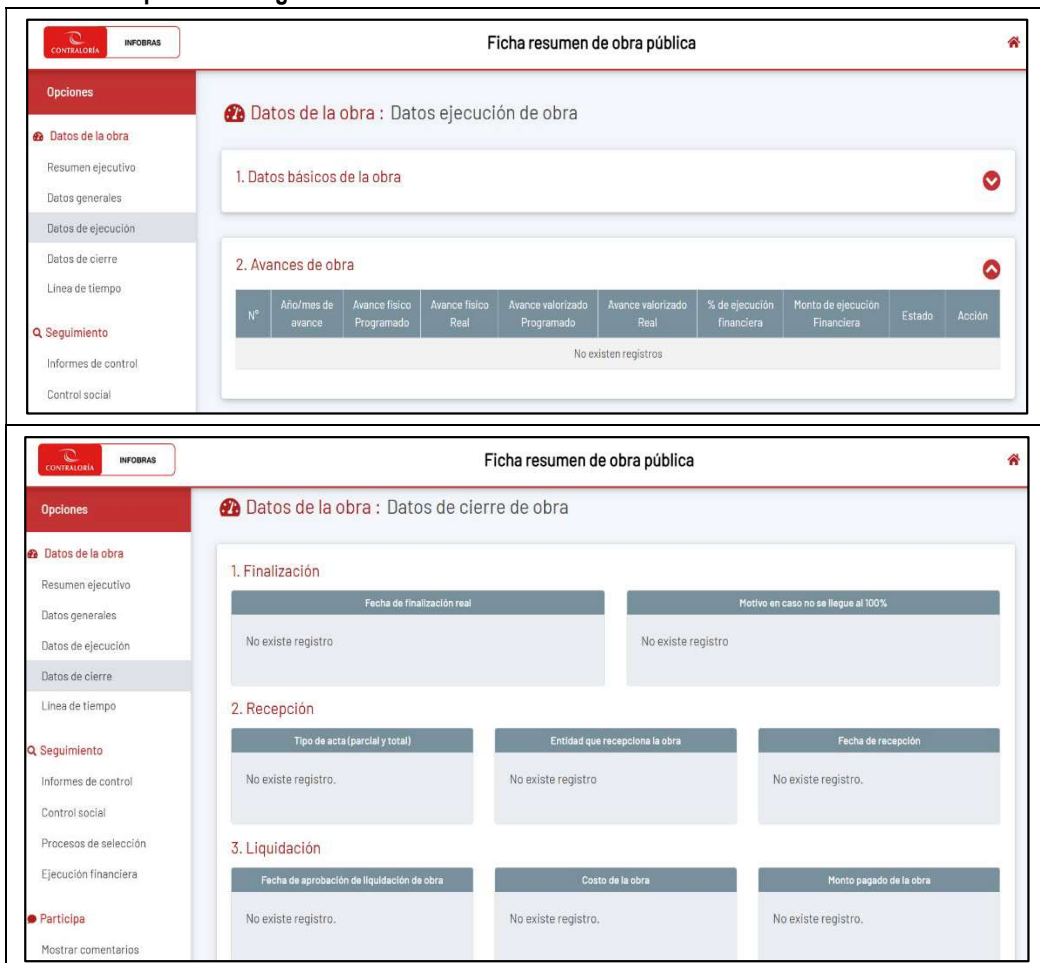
CONTRALORÍA INFOBRAS

Ficha resumen de obra pública

Opciones

Datos de la obra

Resumen ejecutivo

Datos generales

Datos de ejecución

Datos de cierre

Linea de tiempo

Seguimiento

Informes de control

Control social

Datos de la obra : Datos ejecución de obra

1. Datos básicos de la obra

2. Avances de obra

| N° | Año/mes de avance | Avance físico Programado | Avance físico Real | Avance valorizado Programado | Avance valorizado Real | % de ejecución financiera | Monto de ejecución Financiera | Estado | Acción |
|---|---|---|---|---|---|---|---|---|---|
| No existen registros | | | | | | | | | |

CONTRALORÍA INFOBRAS

Ficha resumen de obra pública

Opciones

Datos de la obra

Resumen ejecutivo

Datos generales

Datos de ejecución

Datos de cierre

Linea de tiempo

Seguimiento

Informes de control

Control social

Procesos de selección

Ejecución financiera

Participa

Mostrar comentarios

Datos de la obra : Datos de cierre de obra

1. Finalización

| Fecha de finalización real | Motivo en caso no se llegue al 100% |
|---|---|
| No existe registro | No existe registro |

2. Recepción

| Tipo de acta (parcial y total) | Entidad que recepciona la obra | Fecha de recepción |
|---|---|---|
| No existe registro. | No existe registro | No existe registro. |

3. Liquidación

| Fecha de aprobación de liquidación de obra | Costo de la obra | Monto pagado de la obra |
|---|---|---|
| No existe registro. | No existe registro. | No existe registro. |